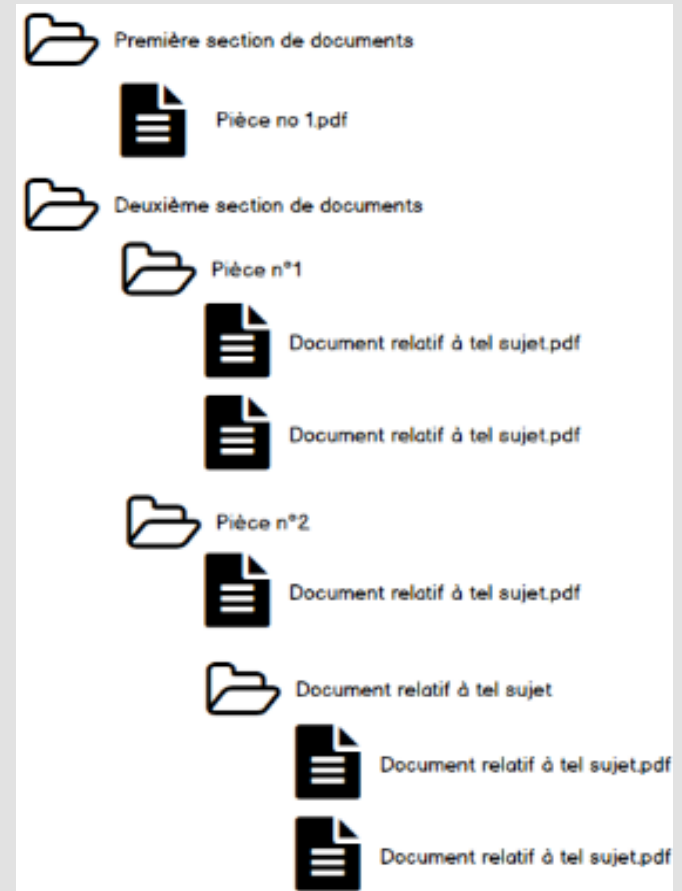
Première section de documents

Pièce no 1.pdf

Deuxième section de documents

Pièce n°1

Document relatif à tel sujet.pdf

Document relatif à tel sujet.pdf

Pièce n°2

Document relatif à tel sujet.pdf

Document relatif à tel sujet

Document relatif à tel sujet.pdf

Document relatif à tel sujet.pdf